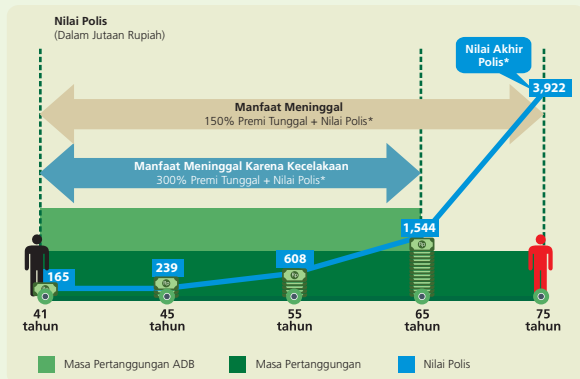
Nilai Polis
(Dalam Jutaan Rupiah)

Nilai Akhir Polis*

Manfaat Meninggal
150% Premi Tunggal + Nilai Polis*

Manfaat Meninggal Karena Kecelakaan
300% Premi Tunggal + Nilai Polis*

3,922

1,544

165

239

608

41 tahun

45 tahun

55 tahun

65 tahun

75 tahun

Masa Pertanggungan ADB

Masa Pertanggungan

Nilai Polis